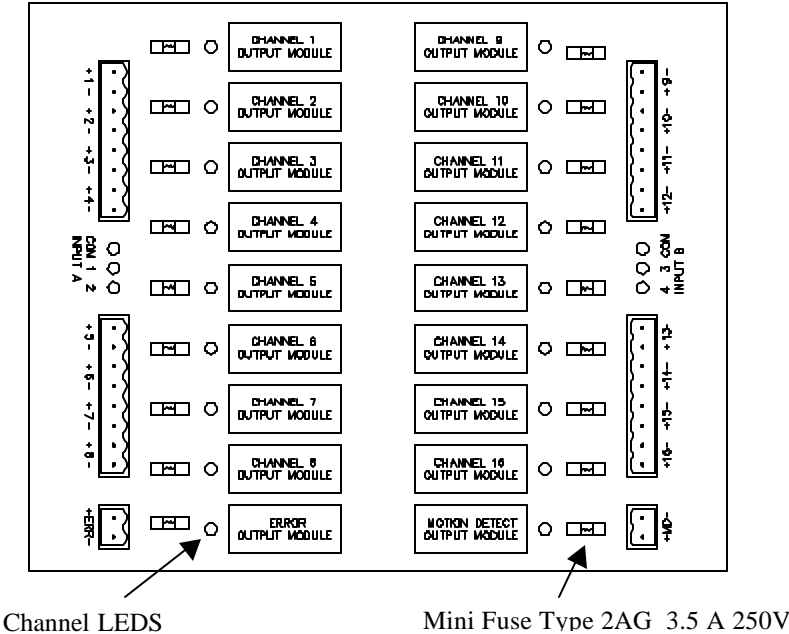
CHANNEL 1 OUTPUT MODULE

CHANNEL 2 OUTPUT MODULE

CHANNEL 3 OUTPUT MODULE

CHANNEL 4 OUTPUT MODULE

CHANNEL 5 OUTPUT MODULE

CHANNEL 6 OUTPUT MODULE

CHANNEL 7 OUTPUT MODULE

CHANNEL 8 OUTPUT MODULE

ERROR OUTPUT MODULE

CHANNEL 9 OUTPUT MODULE

CHANNEL 10 OUTPUT MODULE

CHANNEL 11 OUTPUT MODULE

CHANNEL 12 OUTPUT MODULE

CHANNEL 13 OUTPUT MODULE

CHANNEL 14 OUTPUT MODULE

CHANNEL 15 OUTPUT MODULE

CHANNEL 16 OUTPUT MODULE

MOTION DETECT OUTPUT MODULE

+1- +2- +3- +4-

COM 1 2 INPUT A

+5- +6- +7- +8-

+ERR-

+9- +10- +11- +12-

4 3 COM INPUT B

+13- +14- +15- +16-

+MD-

Channel LEDS

Mini Fuse Type 2AG 3.5 A 250V